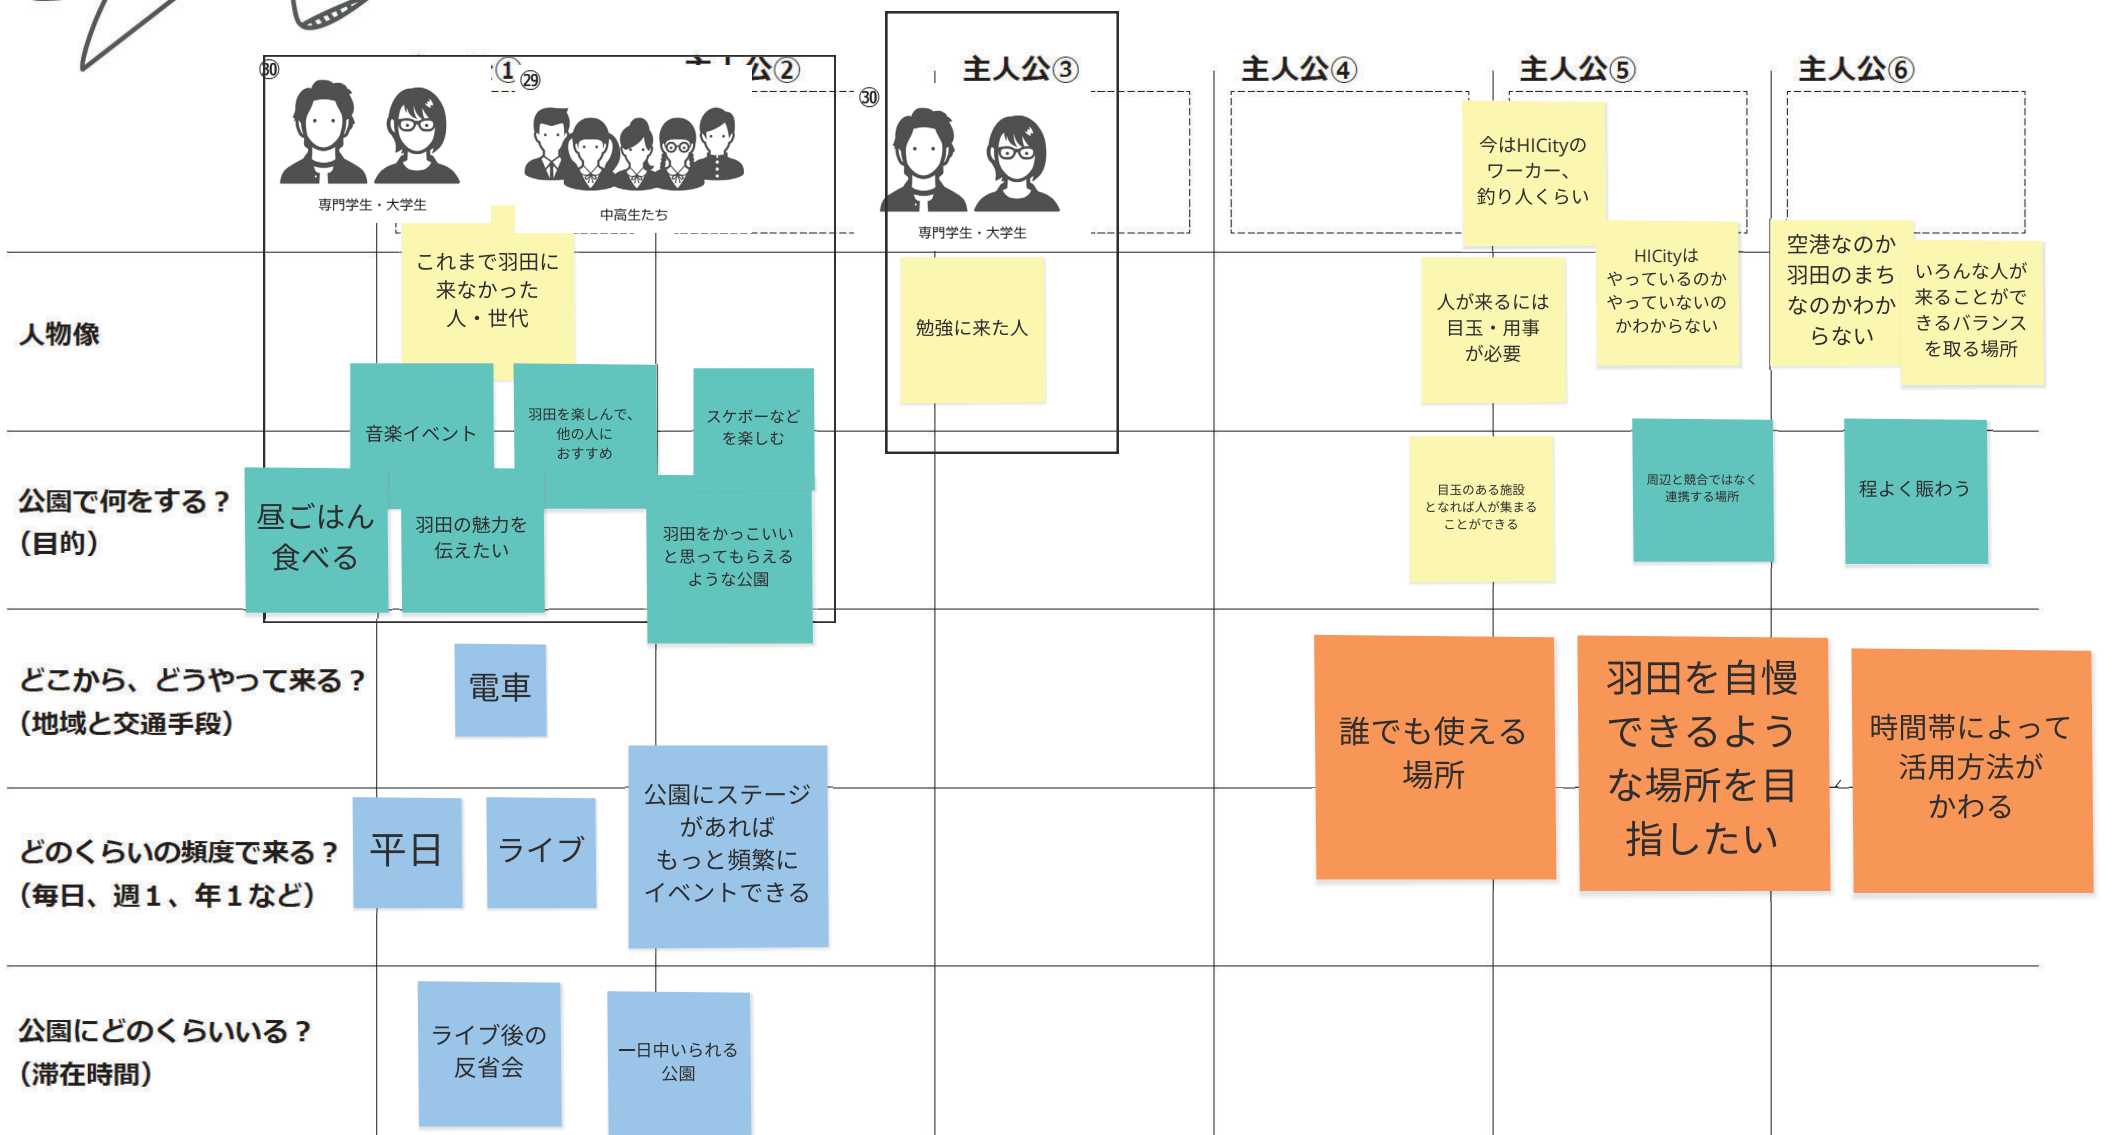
㉚ ① ㉙ 主人公② ㉚ 主人公③ 主人公④ 主人公⑤ 主人公⑥

専門学生・大学生

中高生たち

専門学生・大学生

今はHICityのワーカー、釣り人くらい

人物像

これまで羽田に来なかった人・世代

勉強に来た人

人が来るには目玉・用事が必要

HICityはやっているのかやっていないのかわからない

空港なのか羽田のまちなのかわからない

いろんな人が来ることができるバランスを取る場所

公園で何をする？（目的）

音楽イベント

羽田を楽しんで、他の人におすすめ

スケボーなどを楽しむ

昼ごはん食べる

羽田の魅力を伝えたい

羽田をかっこいいと思ってもらえるような公園

目玉のある施設となれば人が集まることができる

周辺と競合ではなく連携する場所

程よく賑わう

どこから、どうやって来る？（地域と交通手段）

電車

誰でも使える場所

羽田を自慢できるような場所を目指したい

時間帯によって活用方法がかわる

どのくらいの頻度で来る？（毎日、週１、年１など）

平日

ライブ

公園にステージがあればもっと頻繁にイベントできる

公園にどのくらいいる？（滞在時間）

ライブ後の反省会

一日中いられる公園